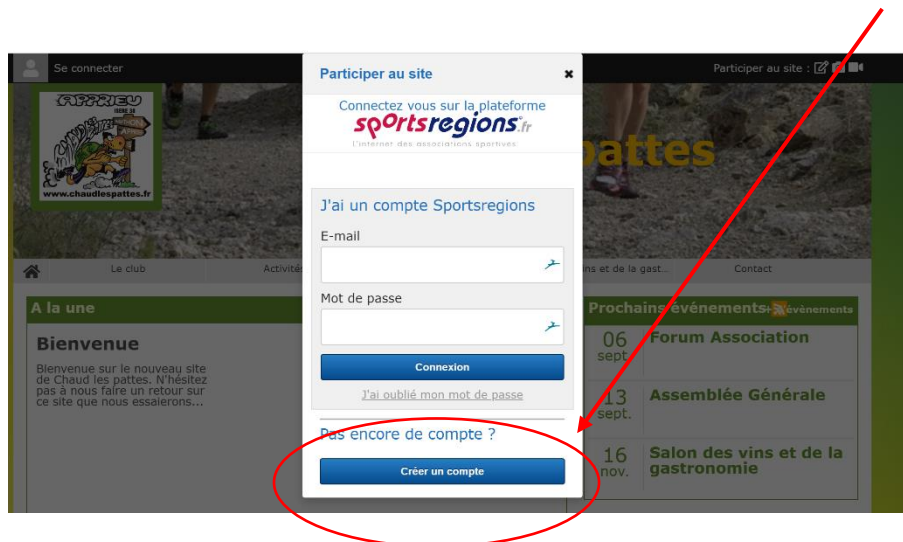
Se connecter

Participer au site :

www.chaudlespattes.fr

pattes

Le club

Activité

ns et de la gast...

Contact

A la une

Bienvenue

Bienvenue sur le nouveau site de Chaud les pattes. N'hésitez pas à nous faire un retour sur ce site que nous essaierons...

Prochains événements

+ évènements

06 sept.

Forum Association

13 sept.

Assemblée Générale

16 nov.

Salon des vins et de la gastronomie

Participer au site

Connectez vous sur la plateforme

sportsregions.fr

L'internet des associations sportives

J'ai un compte Sportsregions

E-mail

Mot de passe

Connexion

J'ai oublié mon mot de passe

Pas encore de compte ?

Créer un compte